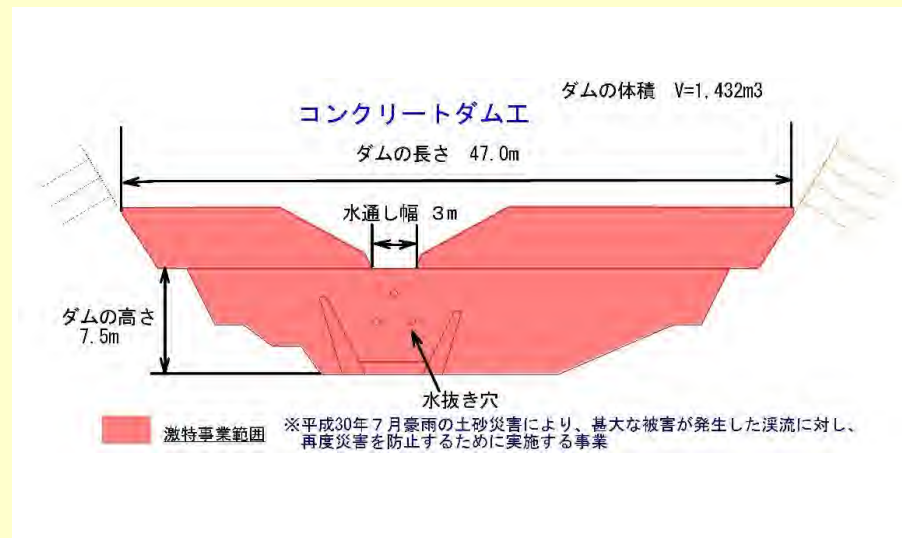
ダムの体積 V=1,432m3

コンクリートダムエ

ダムの長さ 47.0m

水通し幅 3m

ダムの高さ 7.5m

水抜き穴

激特事業範囲

※平成30年7月豪雨の土砂災害により、甚大な被害が発生した渓流に対し、再度災害を防止するために実施する事業